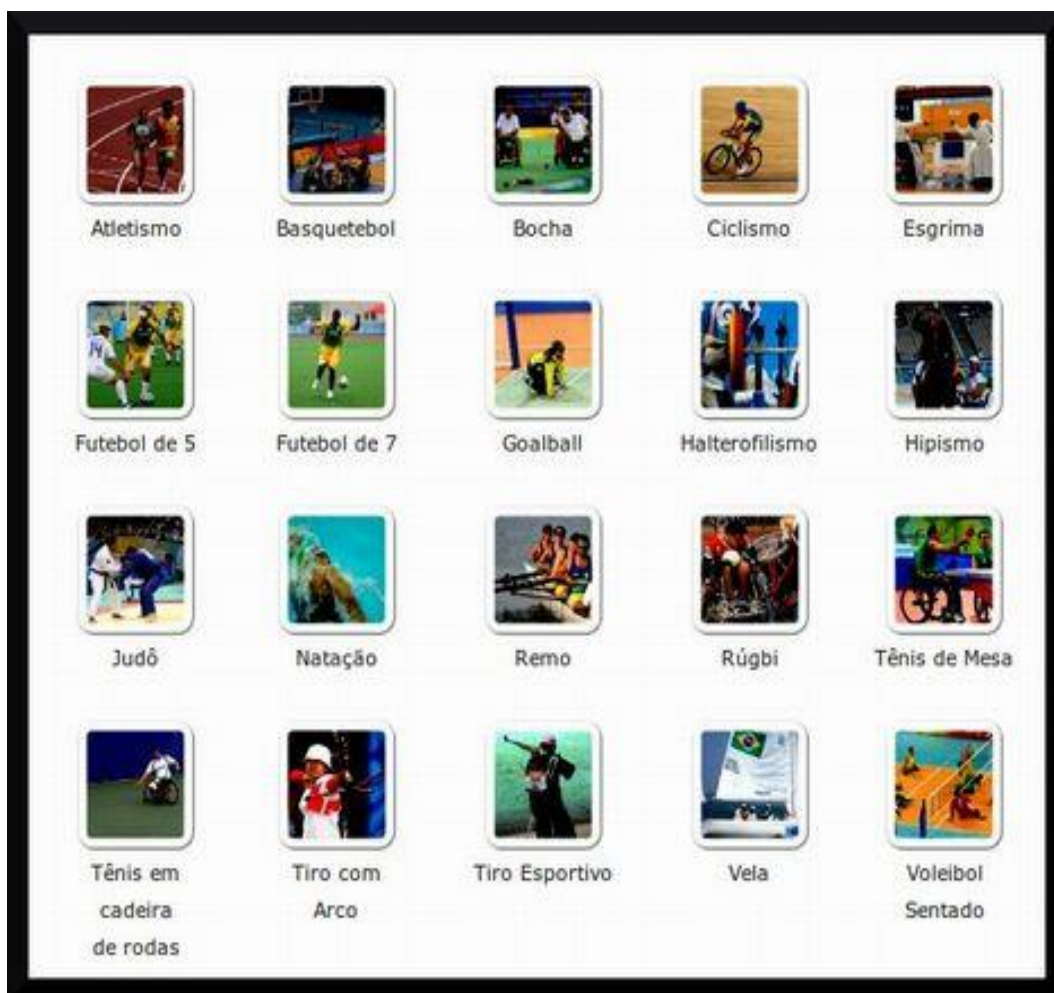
Atletismo

Basquetebol

Bocha

Ciclismo

Esgrima

Futebol de 5

Futebol de 7

Goalball

Halterofilismo

Hipismo

Judô

Natação

Remo

Rúgbi

Tênis de Mesa

Tênis em cadeira de rodas

Tiro com Arco

Tiro Esportivo

Vela

Voleibol Sentado